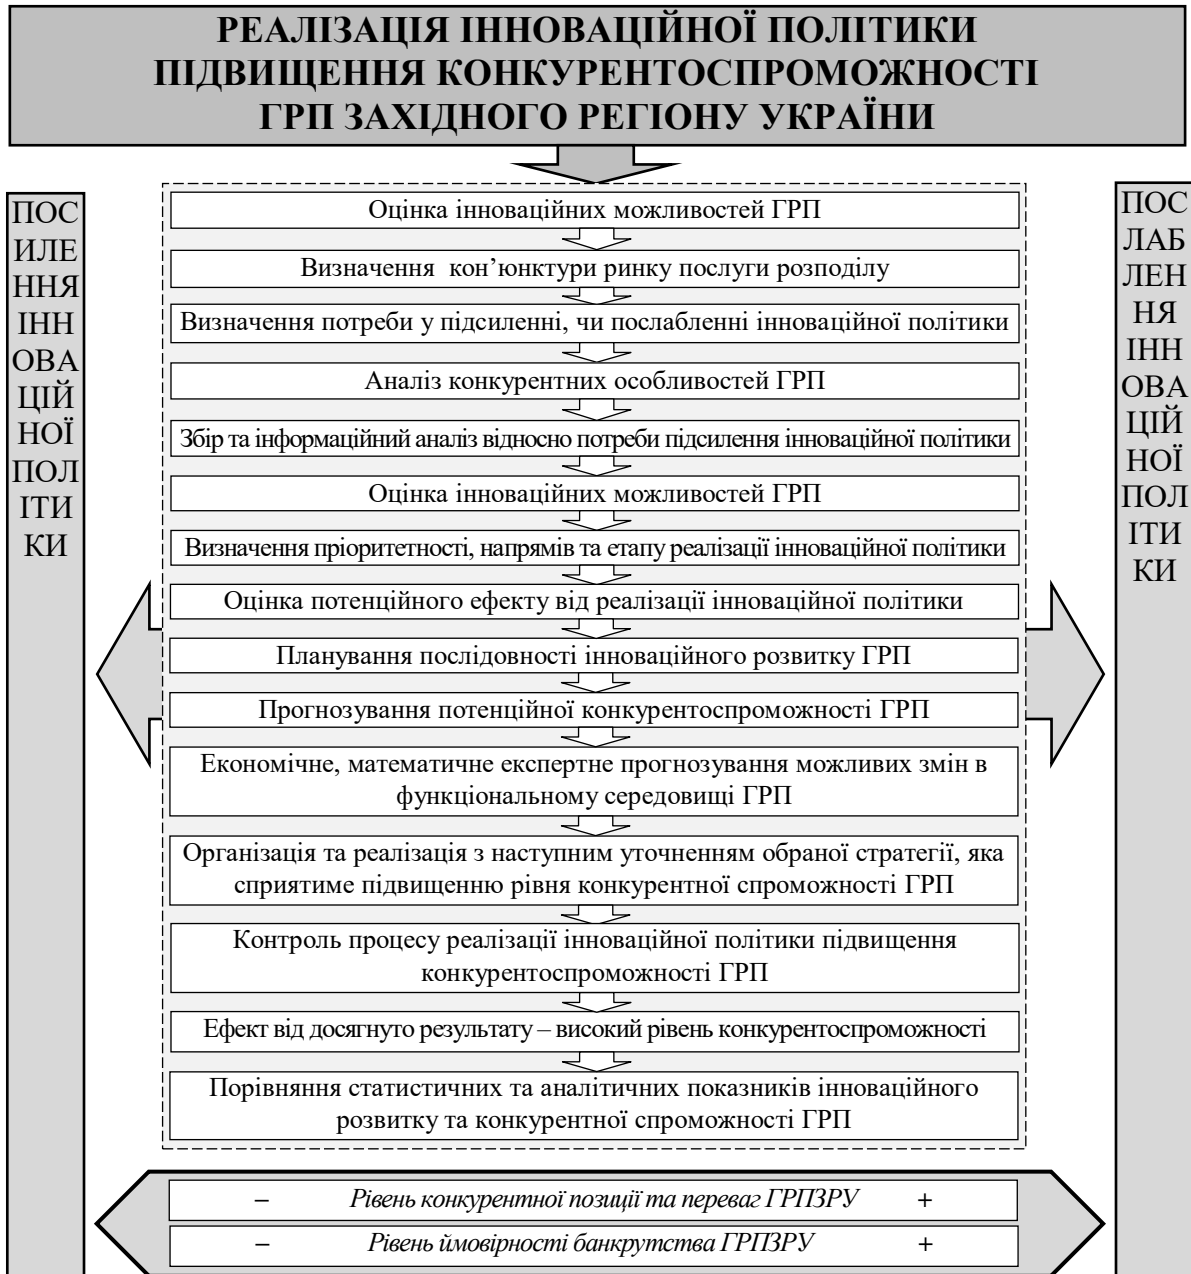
РЕАЛІЗАЦІЯ ІННОВАЦІЙНОЇ ПОЛІТИКИ ПІДВИЩЕННЯ КОНКУРЕНТОСПРОМОЖНОСТІ ГРП ЗАХІДНОГО РЕГІОНУ УКРАЇНИ

ПОС ИЛЕ ННЯ ІНН ОВА ЦІЙ НОЇ ПОЛ ІТИ КИ

Оцінка інноваційних можливостей ГРП

Визначення кон'юнктури ринку послуги розподілу

Визначення потреби у підсиленні, чи послабленні інноваційної політики

Аналіз конкурентних особливостей ГРП

Збір та інформаційний аналіз відносно потреби підсилення інноваційної політики

Оцінка інноваційних можливостей ГРП

Визначення пріоритетності, напрямів та етапу реалізації інноваційної політики

Оцінка потенційного ефекту від реалізації інноваційної політики

Планування послідовності інноваційного розвитку ГРП

Прогнозування потенційної конкурентоспроможності ГРП

Економічне, математичне експертне прогнозування можливих змін в функціональному середовищі ГРП

Організація та реалізація з наступним уточненням обраної стратегії, яка сприятиме підвищенню рівня конкурентної спроможності ГРП

Контроль процесу реалізації інноваційної політики підвищення конкурентоспроможності ГРП

Ефект від досягнуто результату – високий рівень конкурентоспроможності

Порівняння статистичних та аналітичних показників інноваційного розвитку та конкурентної спроможності ГРП

ПОС ЛАБ ЛЕН НЯ ІНН ОВА ЦІЙ НОЇ ПОЛ ІТИ КИ

– Рівень конкурентної позиції та переваг ГРПЗРУ +

– Рівень ймовірності банкрутства ГРПЗРУ +